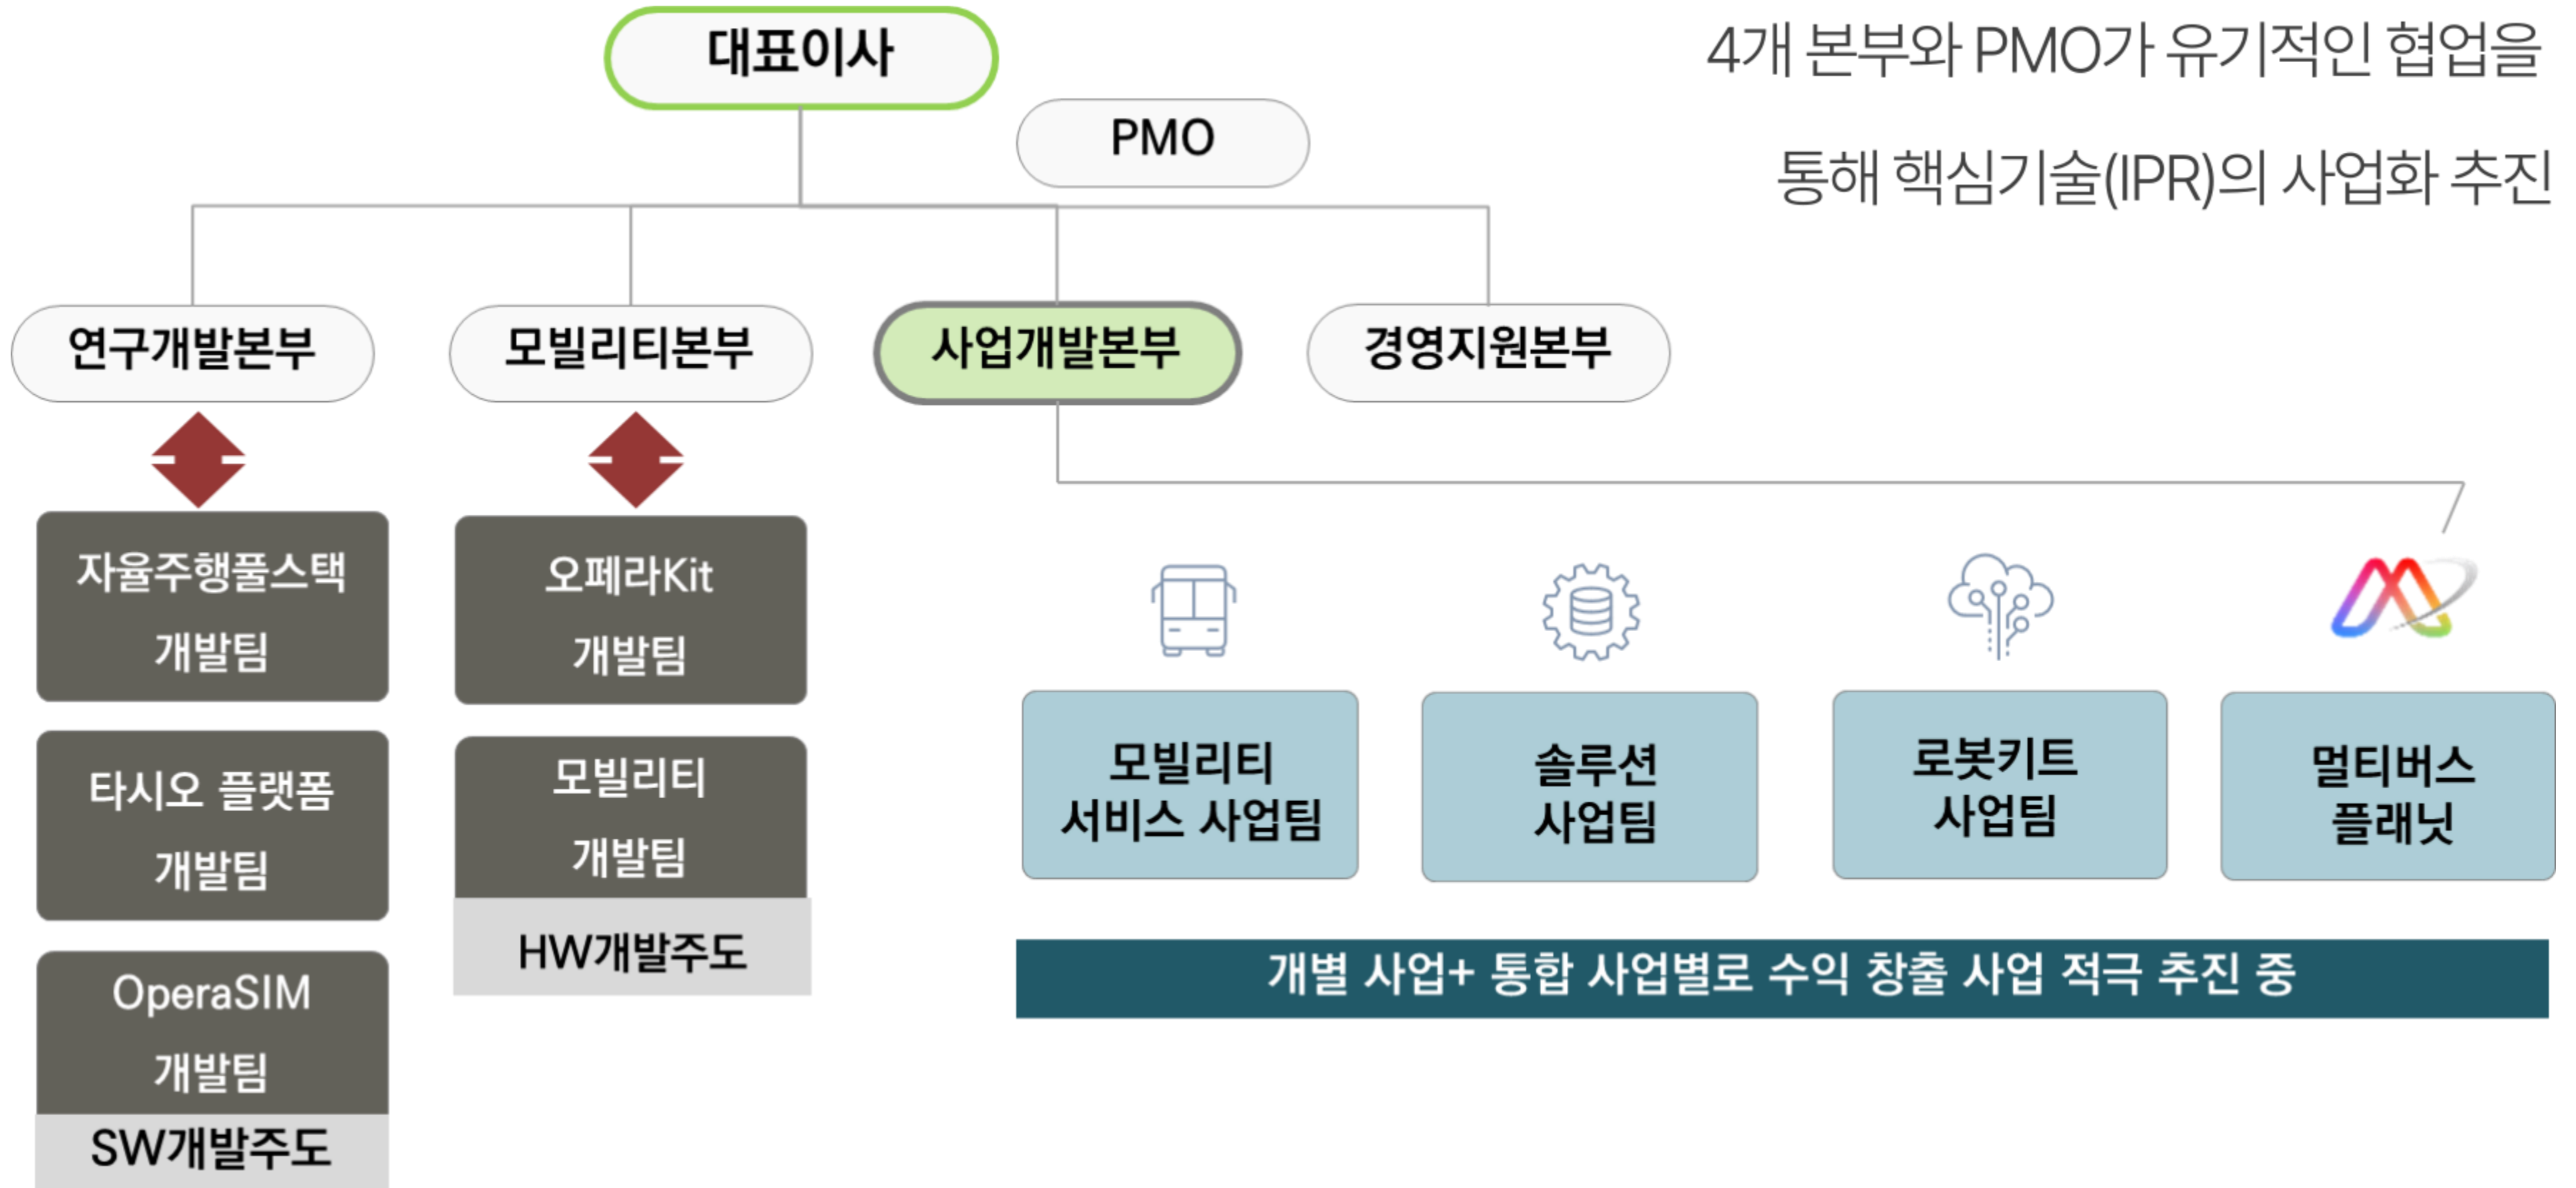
대표이사

PMO

4개 본부와 PMO가 유기적인 협업을 통해 핵심기술(IPR)의 사업화 추진

연구개발본부

모빌리티본부

사업개발본부

경영지원본부

자율주행풀스택 개발팀

타시오 플랫폼 개발팀

OperaSIM 개발팀

SW개발주도

오페라Kit 개발팀

모빌리티 개발팀

HW개발주도

모빌리티 서비스 사업팀

솔루션 사업팀

로봇키트 사업팀

멀티버스 플래닛

개별 사업+ 통합 사업별로 수익 창출 사업 적극 추진 중